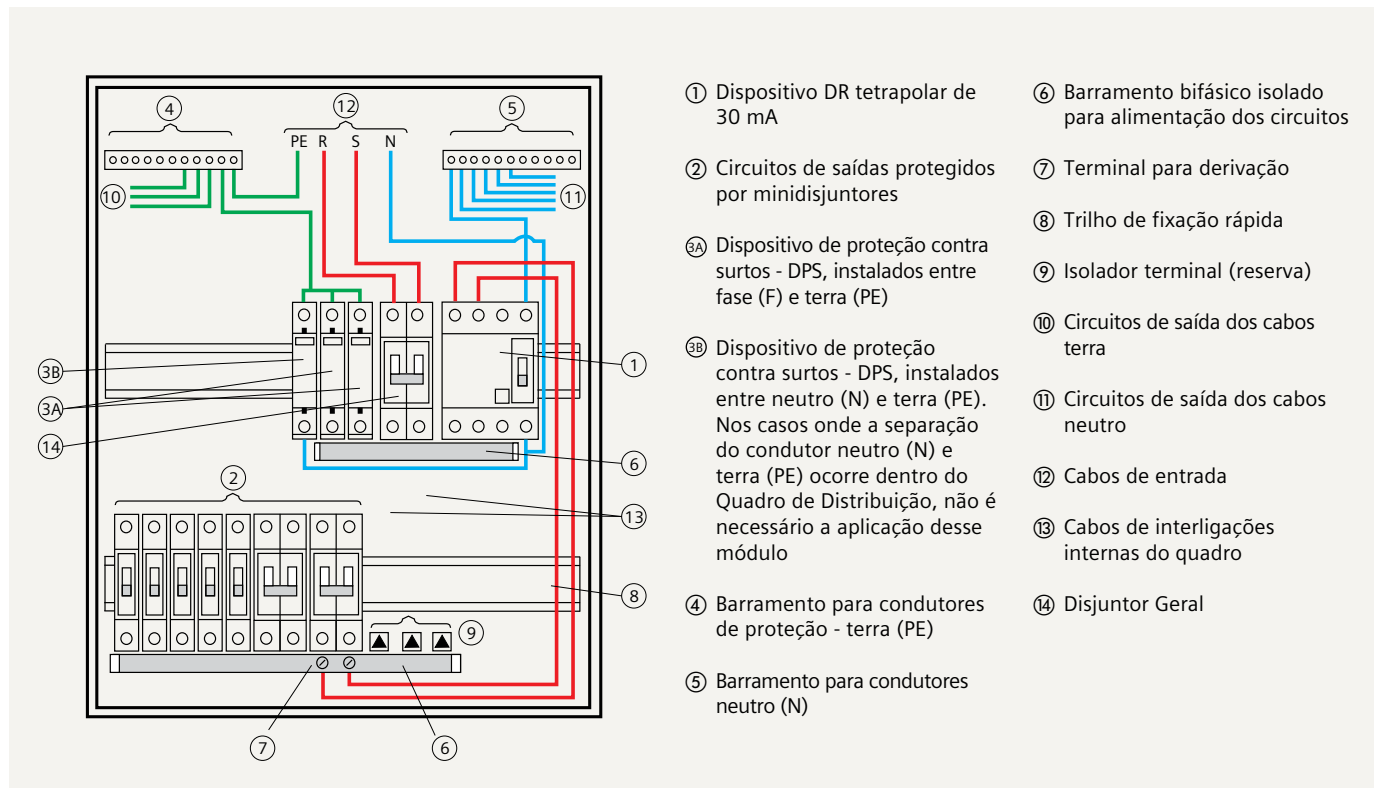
4
12
5
PE R S N
10
11
1
3B
3A
14
6
2
13
8
9
7
6

① Dispositivo DR tetrapolar de 30 mA

② Circuitos de saídas protegidos por minidisjuntores

3A Dispositivo de proteção contra surtos - DPS, instalados entre fase (F) e terra (PE)

3B Dispositivo de proteção contra surtos - DPS, instalados entre neutro (N) e terra (PE). Nos casos onde a separação do condutor neutro (N) e terra (PE) ocorre dentro do Quadro de Distribuição, não é necessário a aplicação desse módulo

④ Barramento para condutores de proteção - terra (PE)

⑤ Barramento para condutores neutro (N)

⑥ Barramento bifásico isolado para alimentação dos circuitos

⑦ Terminal para derivação

⑧ Trilho de fixação rápida

⑨ Isolador terminal (reserva)

⑩ Circuitos de saída dos cabos terra

⑪ Circuitos de saída dos cabos neutro

⑫ Cabos de entrada

⑬ Cabos de interligações internas do quadro

⑭ Disjuntor Geral